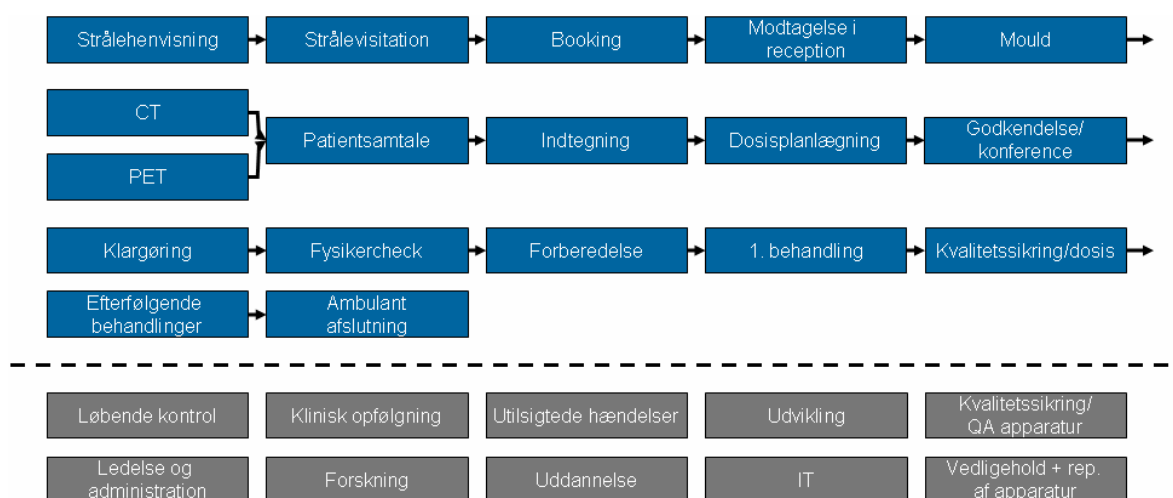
Strålehenvisning

Strålevisitation

Booking

Modtagelse i reception

Mould

CT

PET

Patientsamtale

Indtegning

Dosisplanlægning

Godkendelse/ konference

Klargøring

Fysikercheck

Forberedelse

1. behandling

Kvalitetssikring/dosis

Efterfølgende behandlinger

Ambulant afslutning

Løbende kontrol

Klinisk opfølgning

Utilsigtede hændelser

Udvikling

Kvalitetssikring/ QA apparatur

Ledelse og administration

Forskning

Uddannelse

IT

Vedligehold + rep. af apparatur